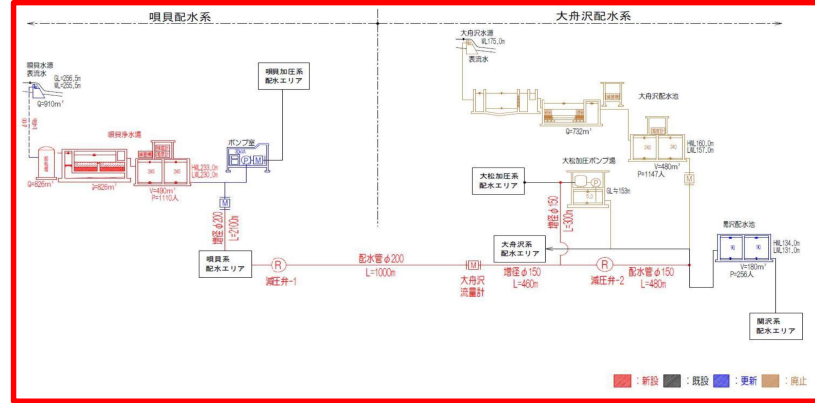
唄貝配水系

大舟沢配水系

唄貝水源
表流水
GL=256.5m
WL=255.5m
Q=910m³

唄貝浄水場
Q=826m³
Q=826m³
HWL233.0m
LWL230.0m
V=490m³
P=1110人

ポンプ室
P
M

唄貝加圧系
配水エリア

M
増径 φ200
L=2100m

唄貝系
配水エリア

R
減圧弁-1

配水管 φ200
L=1000m

大舟沢
流量計

大舟沢水源
WL175.0m
表流水

Q=732m³

大舟沢配水池
HWL160.0m
LWL157.0m
V=490m³
P=1147人

M

大松加圧ポンプ場
P
GL≒153m

大松加圧系
配水エリア

増径 φ50
L=300m

大舟沢系
配水エリア

増径 φ150
L=460m

R
減圧弁-2

配水管 φ150
L=480m

尾沢配水池
HWL134.0m
LWL131.0m
V=180m³
P=256人

関沢系
配水エリア

：新設　：既設　：更新　：廃止